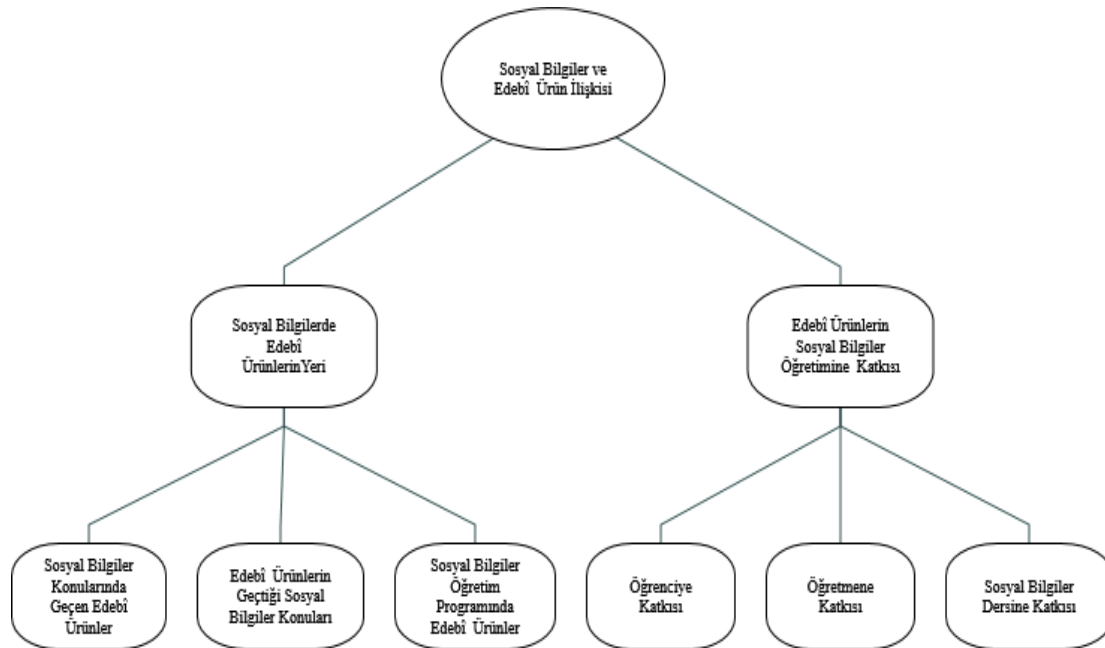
Sosyal Bilgiler ve Edebî Ürün İlişkisi

Sosyal Bilgilerde Edebî ÜrünlerinYeri

Edebî Ürünlerin Sosyal Bilgiler Öğretimine Katkısı

Sosyal Bilgiler Konularında Geçen Edebî Ürünler

Edebî Ürünlerin Geçtiği Sosyal Bilgiler Konuları

Sosyal Bilgiler Öğretim Programında Edebî Ürünler

Öğrenciye Katkısı

Öğretmene Katkısı

Sosyal Bilgiler Dersine Katkısı